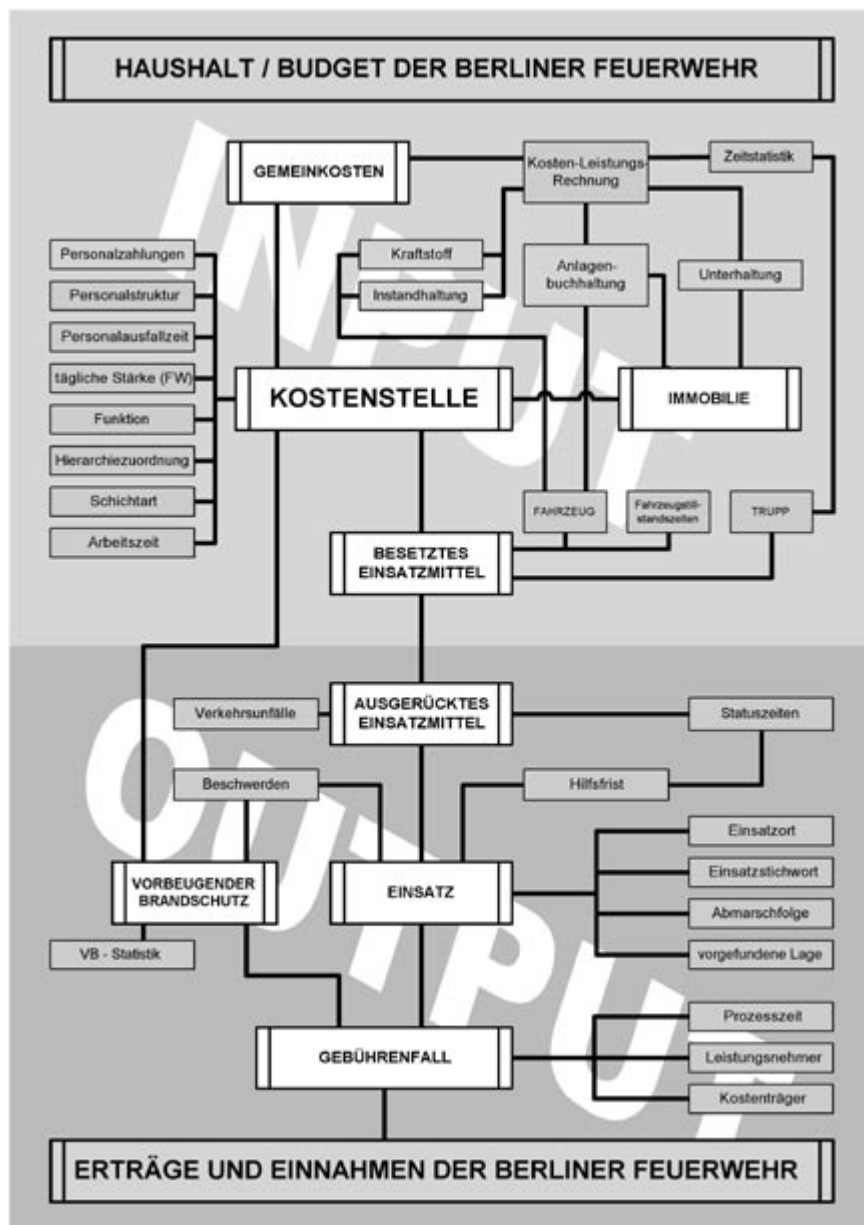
HAUSHALT / BUDGET DER BERLINER FEUERWEHR

INPUT

GEMEINKOSTEN

Kosten-Leistungs-Rechnung

Zeitstatistik

Personalzahlungen

Personalstruktur

Personalausfallzeit

tägliche Stärke (FW)

Funktion

Hierarchiezuordnung

Schichtart

Arbeitszeit

Kraftstoff

Instandhaltung

Anlagen-buchhaltung

Unterhaltung

KOSTENSTELLE

IMMOBILIE

FAHRZEUG

Fahrzeugstill-standszeiten

TRUPP

BESETZTES EINSATZMITTEL

OUTPUT

Verkehrsunfälle

AUSGERÜCKTES EINSATZMITTEL

Statuszeiten

Beschwerden

Hilfsfrist

Einsatzort

Einsatzstichwort

Abmarschfolge

vorgefundene Lage

VORBEUGENDER BRANDSCHUTZ

EINSATZ

VB - Statistik

Prozesszeit

Leistungsnehmer

Kostenträger

GEBÜHRENFALL

ERTRÄGE UND EINNAHMEN DER BERLINER FEUERWEHR